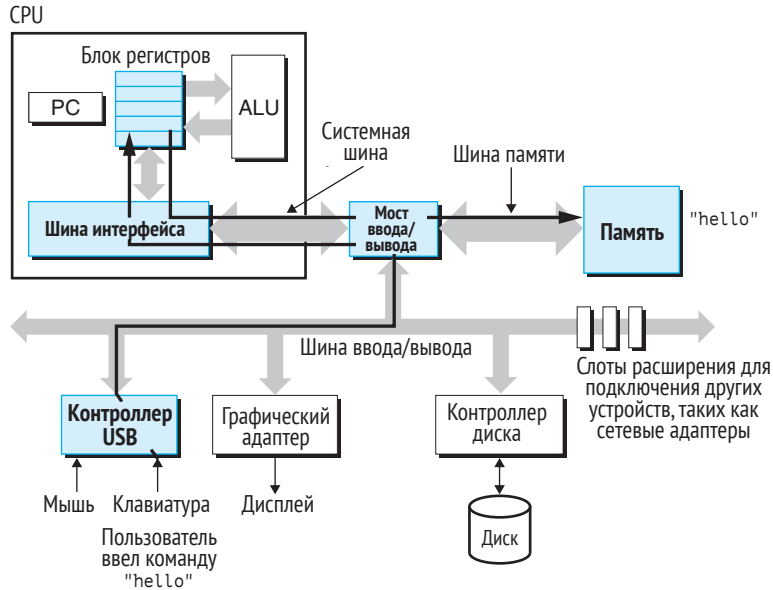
CPU

Блок регистров

PC

ALU

Системная шина

Шина памяти

Шина интерфейса

Мост ввода/вывода

Память

"hello"

Шина ввода/вывода

Слоты расширения для подключения других устройств, таких как сетевые адаптеры

Контроллер USB

Графический адаптер

Контроллер диска

Мышь

Клавиатура

Дисплей

Диск

Пользователь ввел команду "hello"